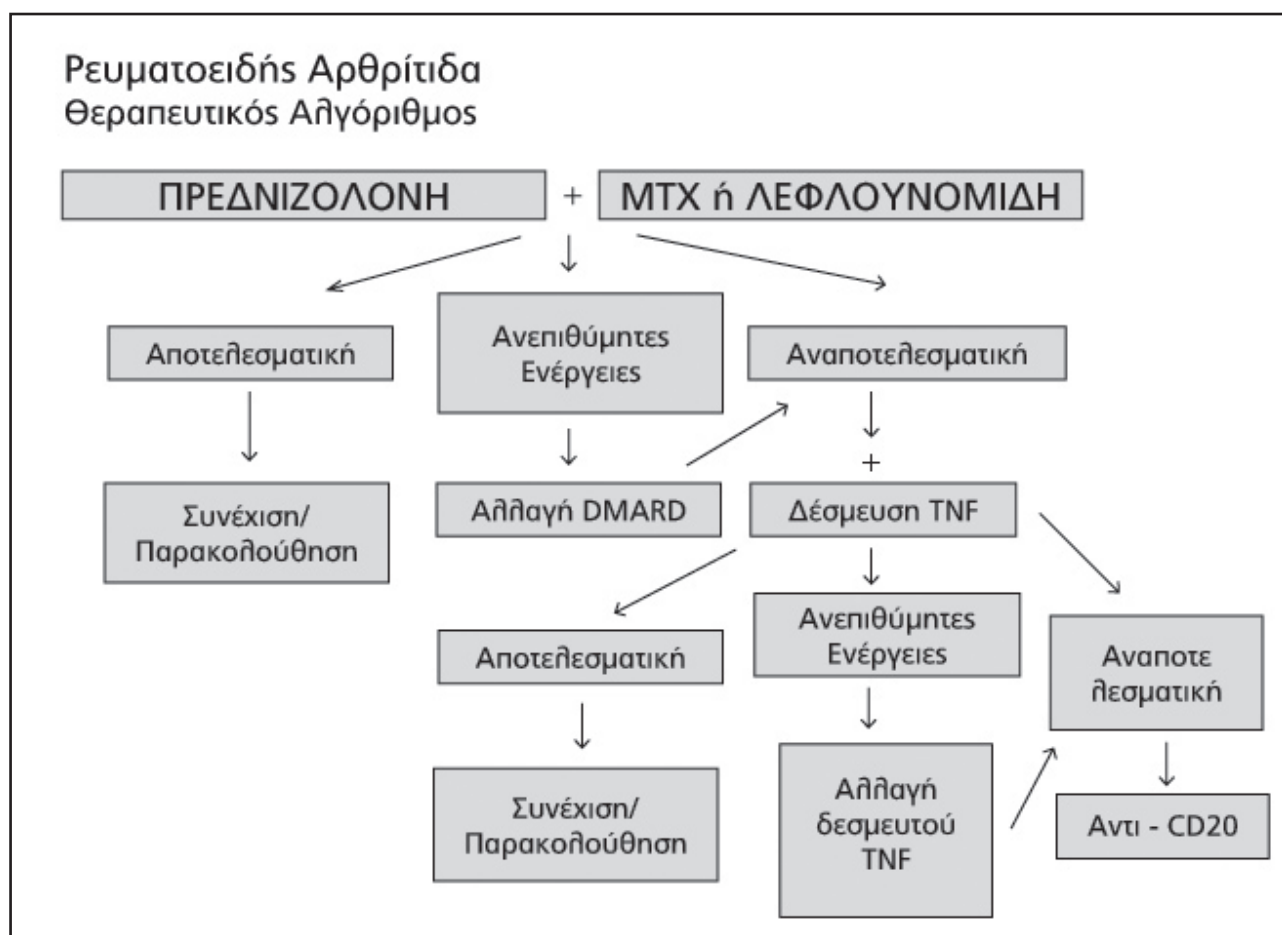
Ρευματοειδής Αρθρίτιδα
Θεραπευτικός Αλγόριθμος

ΠΡΕΔΝΙΖΟΛΟΝΗ + ΜΤΧ ή ΛΕΦΛΟΥΝΟΜΙΔΗ

Αποτελεσματική

Ανεπιθύμητες Ενέργειες

Αναποτελεσματική

Συνέχιση/ Παρακολούθηση

Αλλαγή DMARD

+

Δέσμευση TNF

Αποτελεσματική

Ανεπιθύμητες Ενέργειες

Αναποτε λεσματική

Συνέχιση/ Παρακολούθηση

Αλλαγή δεσμευτού TNF

Αντι - CD20